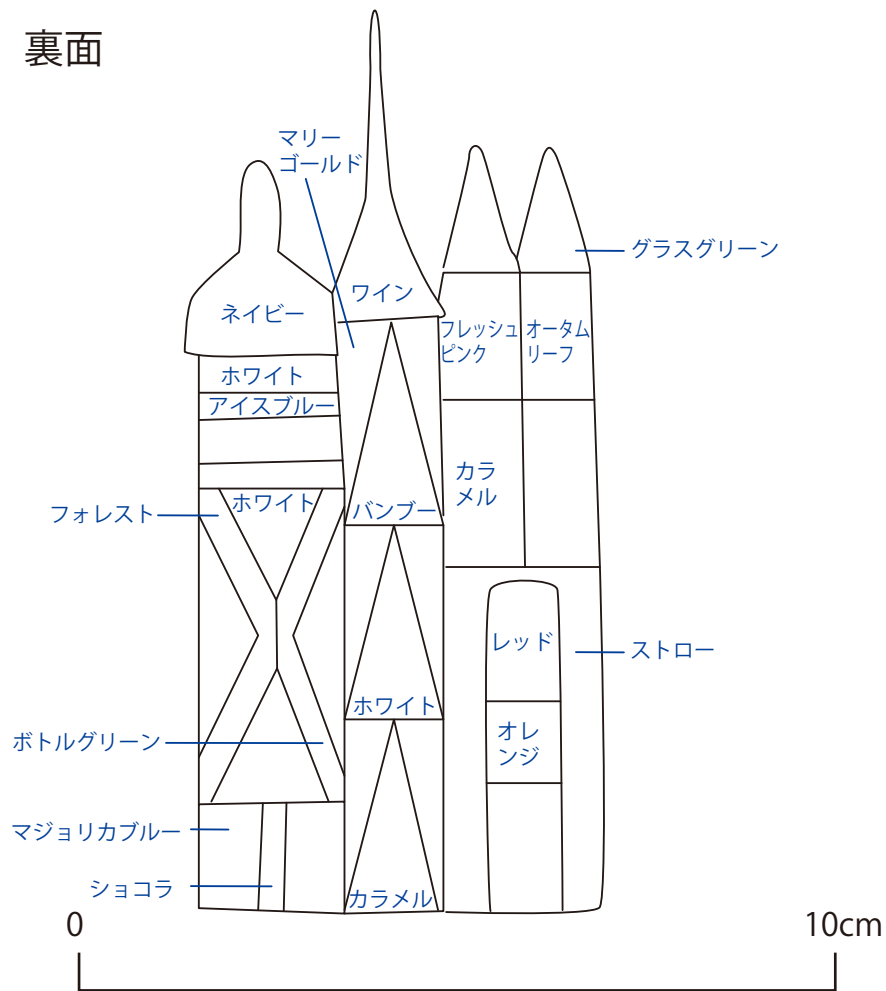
裏面

マリーゴールド

ワイン

グラスグリーン

ネイビー

フレッシュピンク

オータムリーフ

ホワイト

アイスブルー

カラメル

フォレスト

ホワイト

バンブー

レッド

ストロー

ホワイト

オレンジ

ボトルグリーン

マジョリカブルー

ショコラ

カラメル

0

10cm